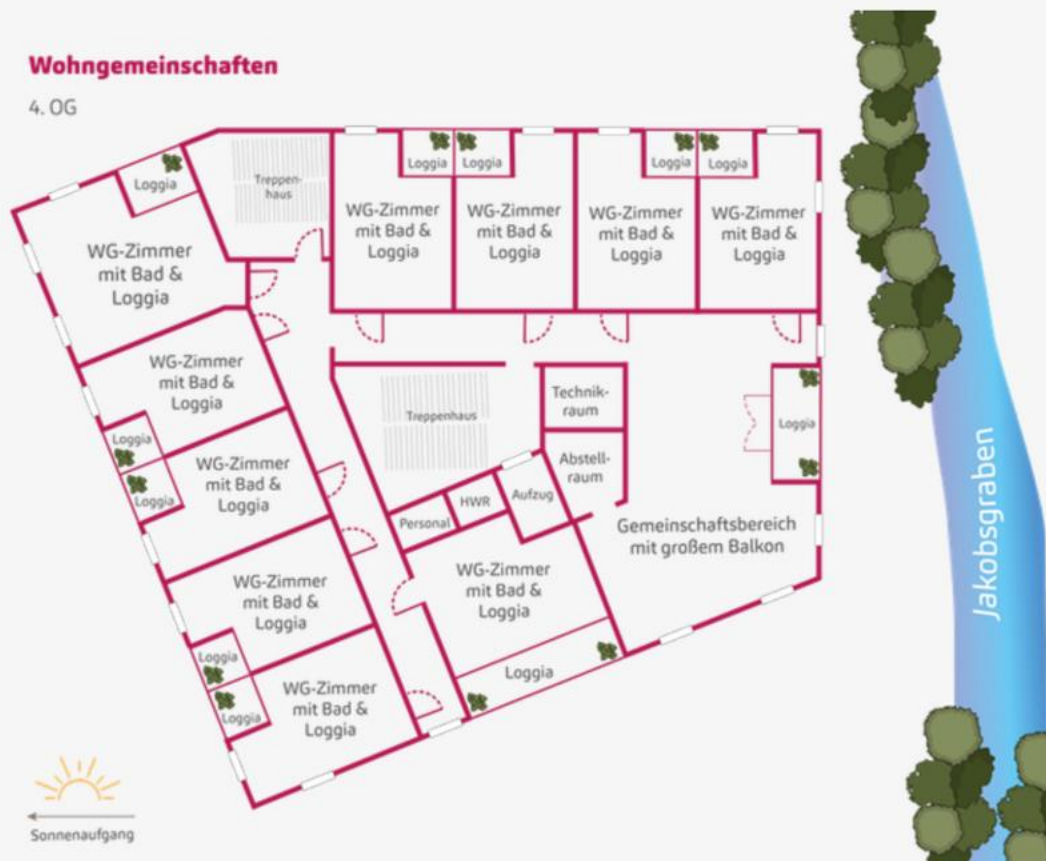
Wohngemeinschaften

4. OG

Loggia

Treppenhaus

Loggia Loggia

Loggia Loggia

WG-Zimmer mit Bad & Loggia

WG-Zimmer mit Bad & Loggia

WG-Zimmer mit Bad & Loggia

WG-Zimmer mit Bad & Loggia

WG-Zimmer mit Bad & Loggia

WG-Zimmer mit Bad & Loggia

Treppenhaus

Technikraum

Loggia

Loggia

WG-Zimmer mit Bad & Loggia

Loggia

Abstellraum

Personal

HWR

Aufzug

Gemeinschaftsbereich mit großem Balkon

WG-Zimmer mit Bad & Loggia

WG-Zimmer mit Bad & Loggia

Loggia

Loggia

WG-Zimmer mit Bad & Loggia

Loggia

Jakobsgraben

Sonnenaufgang